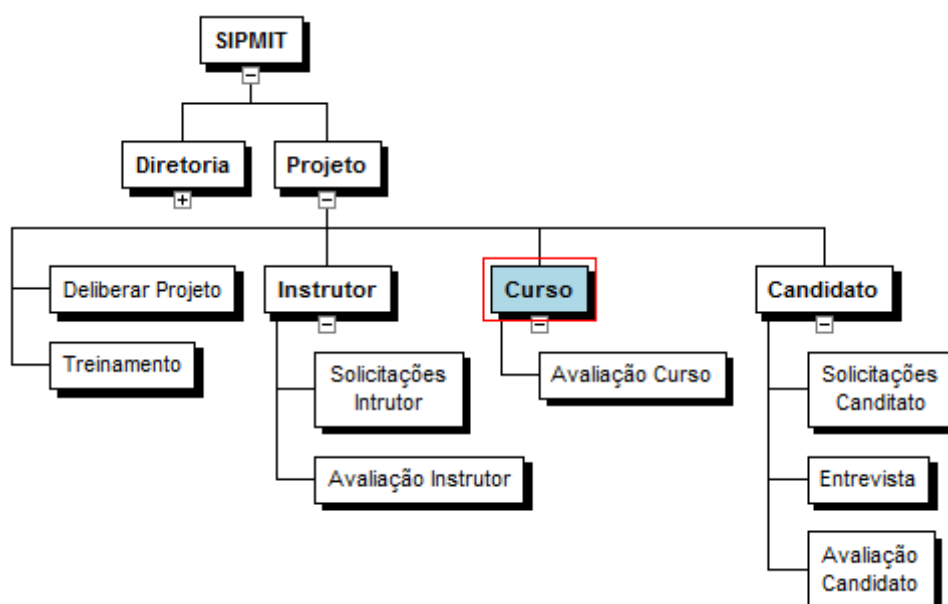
SIPMIT

Diretoria

Projeto

Deliberar Projeto

Treinamento

Instrutor

Solicitações Intrutor

Avaliação Instrutor

Curso

Avaliação Curso

Candidato

Solicitações Canditato

Entrevista

Avaliação Candidato